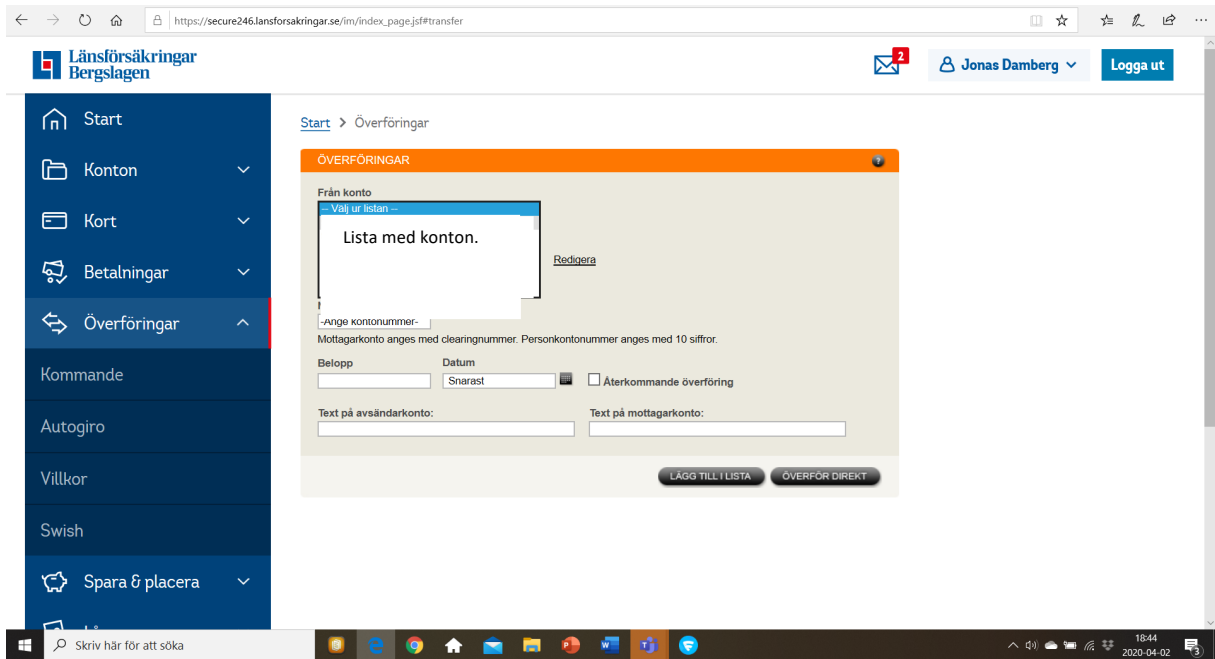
https://secure246.lansforsakringar.se/im/index_page.jsf#transfer

Länsförsäkringar Bergslagen

2

Jonas Damberg

Logga ut

Start

Konton

Kort

Betalningar

Överföringar

Kommande

Autogiro

Villkor

Swish

Spara & placera

Start > Överföringar

ÖVERFÖRINGAR

Från konto

-- Välj ur listan --

Lista med konton.

Redigera

-Ange kontonummer-

Mottagarkonto anges med clearingnummer. Personkontonummer anges med 10 siffror.

Belopp

Datum

Snarast

Återkommande överföring

Text på avsändarkonto:

Text på mottagarkonto:

LÄGG TILL I LISTA

ÖVERFÖR DIREKT

Skriv här för att söka

18:44
2020-04-02

3